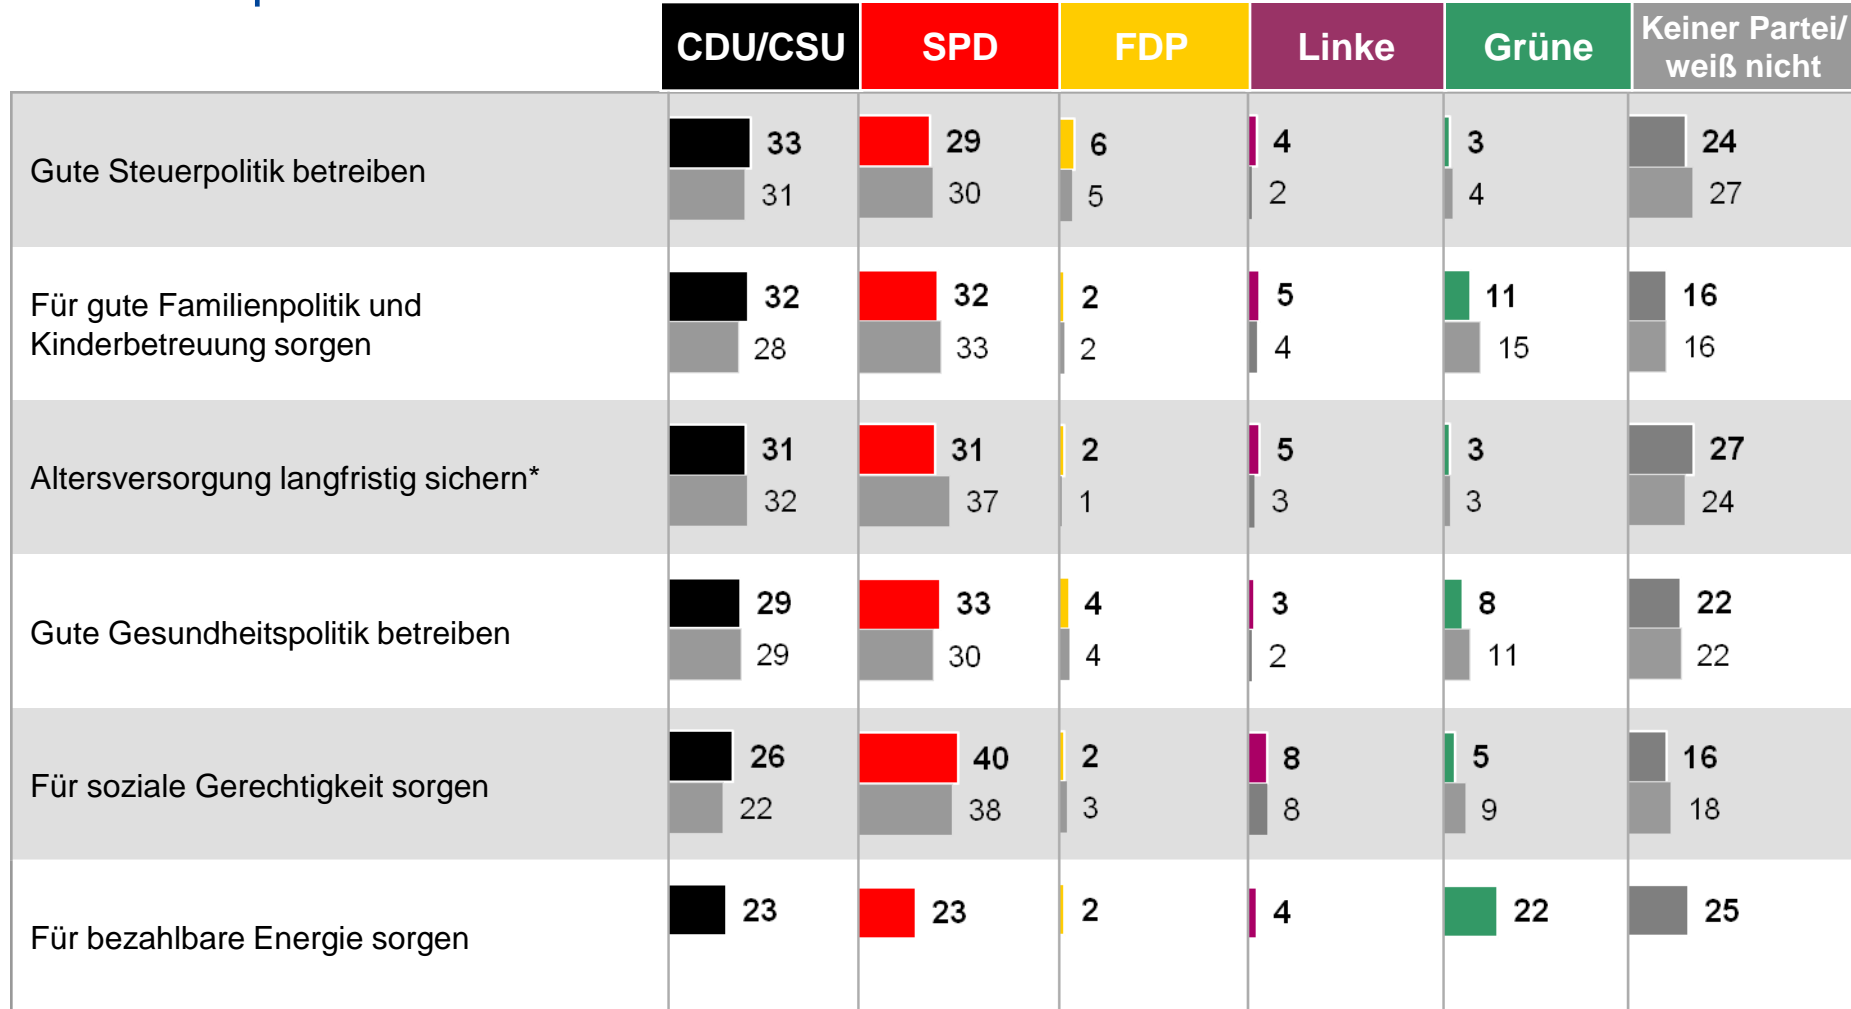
|  | CDU/CSU | SPD | FDP | Linke | Grüne | Keiner Partei/ weiß nicht |
|---|---|---|---|---|---|---|
| Gute Steuerpolitik betreiben | 33<br>31 | 29<br>30 | 6<br>5 | 4<br>2 | 3<br>4 | 24<br>27 |
| Für gute Familienpolitik und Kinderbetreuung sorgen | 32<br>28 | 32<br>33 | 2<br>2 | 5<br>4 | 11<br>15 | 16<br>16 |
| Altersversorgung langfristig sichern* | 31<br>32 | 31<br>37 | 2<br>1 | 5<br>3 | 3<br>3 | 27<br>24 |
| Gute Gesundheitspolitik betreiben | 29<br>29 | 33<br>30 | 4<br>4 | 3<br>2 | 8<br>11 | 22<br>22 |
| Für soziale Gerechtigkeit sorgen | 26<br>22 | 40<br>38 | 2<br>3 | 8<br>8 | 5<br>9 | 16<br>18 |
| Für bezahlbare Energie sorgen | 23 | 23 | 2 | 4 | 22 | 25 |